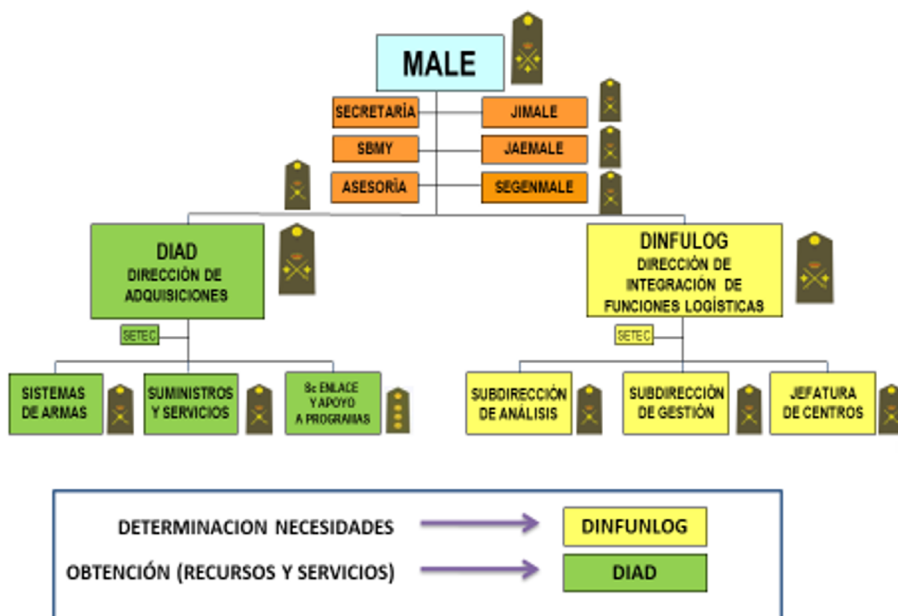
MALE

SECRETARÍA

JIMALE

SBMY

JAEMALE

ASESORÍA

SEGENMALE

DIAD
DIRECCIÓN DE ADQUISICIONES

DINFULOG
DIRECCIÓN DE INTEGRACIÓN DE FUNCIONES LOGÍSTICAS

SETEC

SETEC

SISTEMAS DE ARMAS

SUMINISTROS Y SERVICIOS

Sc ENLACE Y APOYO A PROGRAMAS

SUBDIRECCIÓN DE ANÁLISIS

SUBDIRECCIÓN DE GESTIÓN

JEFATURA DE CENTROS

DETERMINACION NECESIDADES → DINFUNLOG

OBTENCIÓN (RECURSOS Y SERVICIOS) → DIAD